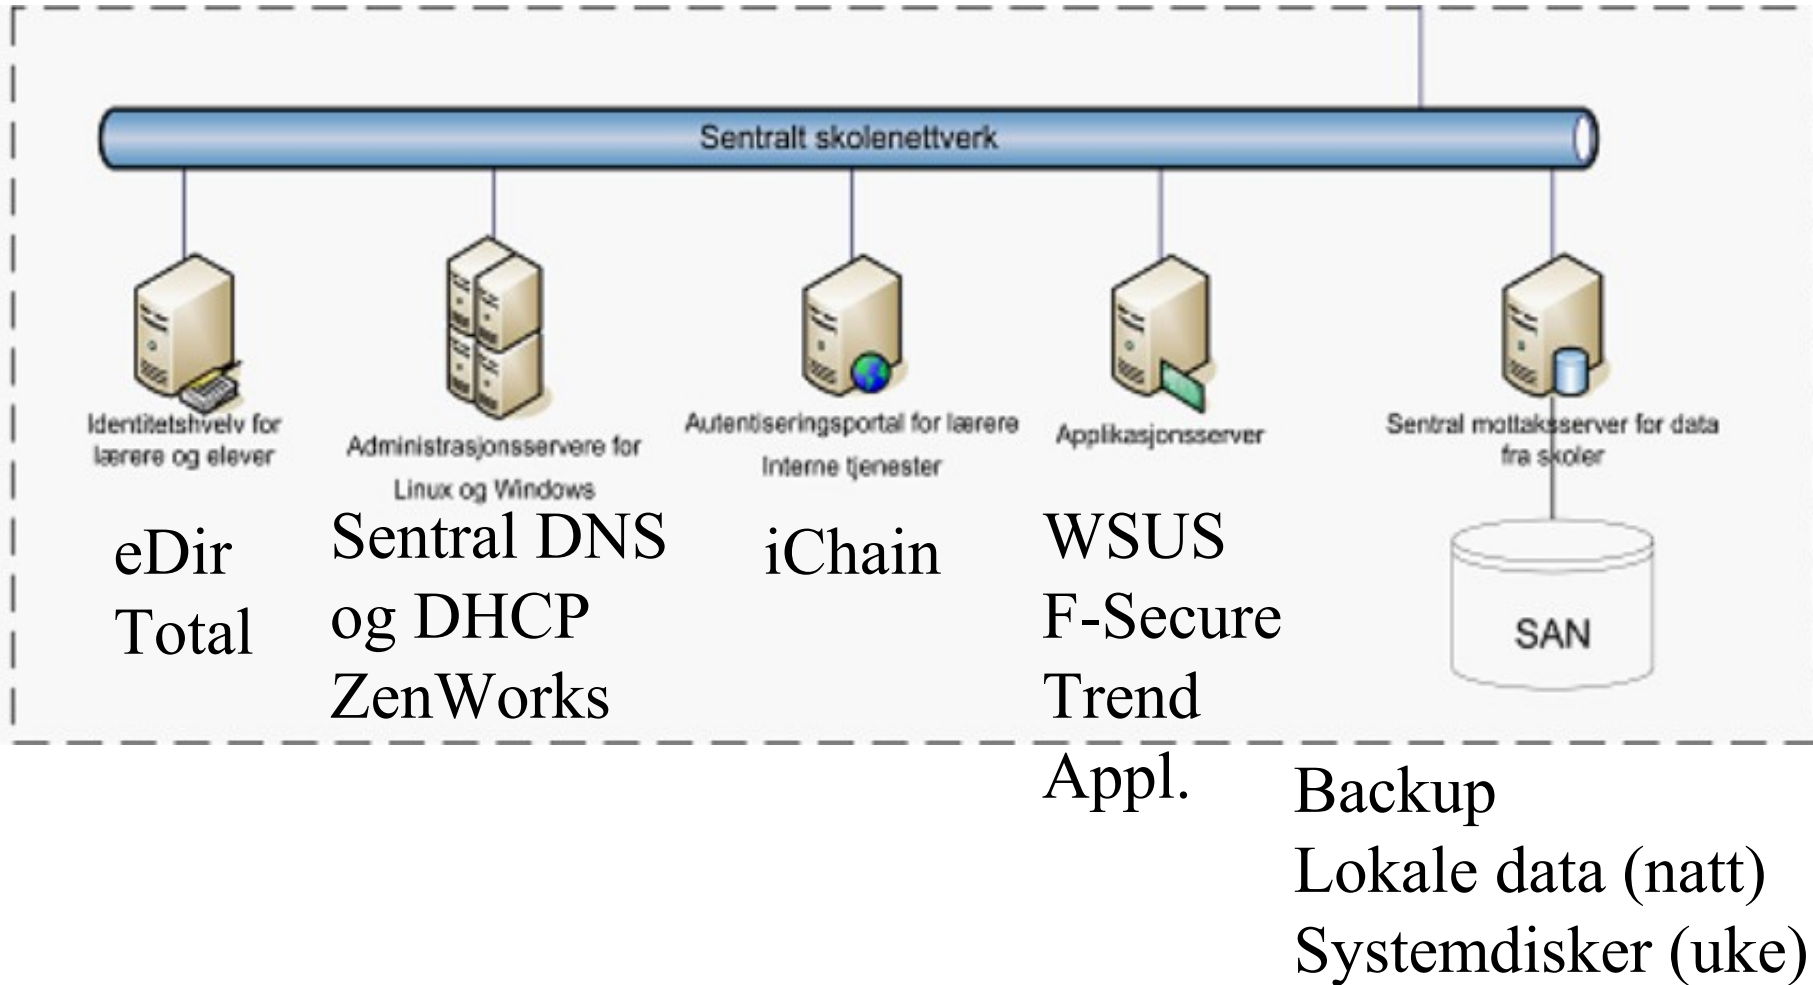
Sentralt skolenettverk

Identitetshvelv for lærere og elever

eDir
Total

Administrasjonsservere for Linux og Windows

Sentral DNS
og DHCP
ZenWorks

Autentiseringsportal for lærere
Interne tjenester

iChain

Applikasjonsserver

WSUS
F-Secure
Trend
Appl.

Sentral mottaksserver for data fra skoler

SAN

Backup
Lokale data (natt)
Systemdisker (uke)